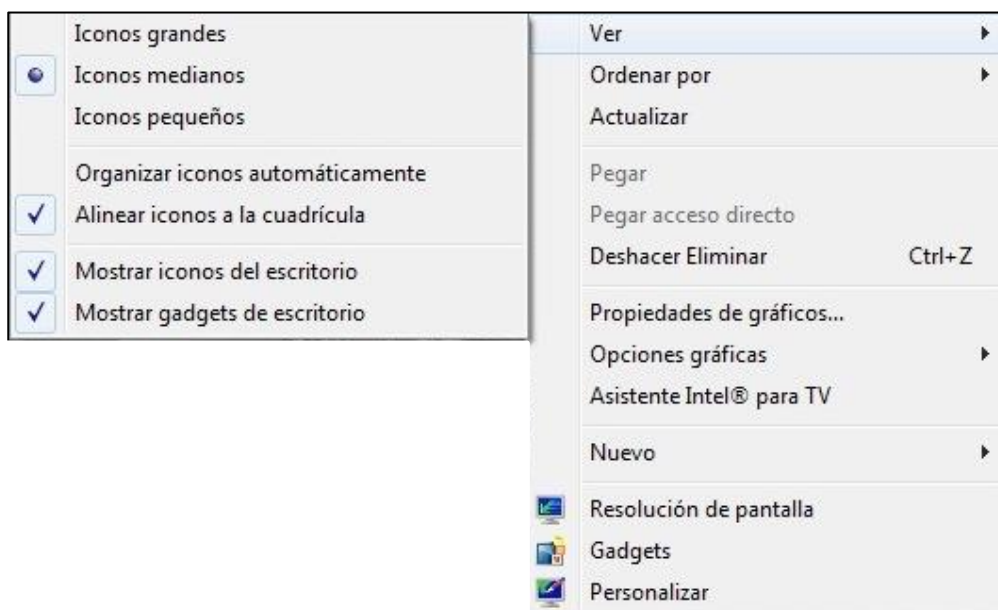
Iconos grandes
Iconos medianos
Iconos pequeños

Organizar iconos automáticamente
✓ Alinear iconos a la cuadrícula

✓ Mostrar iconos del escritorio
✓ Mostrar gadgets de escritorio

Ver
Ordenar por
Actualizar

Pegar
Pegar acceso directo
Deshacer Eliminar Ctrl+Z

Propiedades de gráficos...
Opciones gráficas
Asistente Intel® para TV

Nuevo

Resolución de pantalla
Gadgets
Personalizar